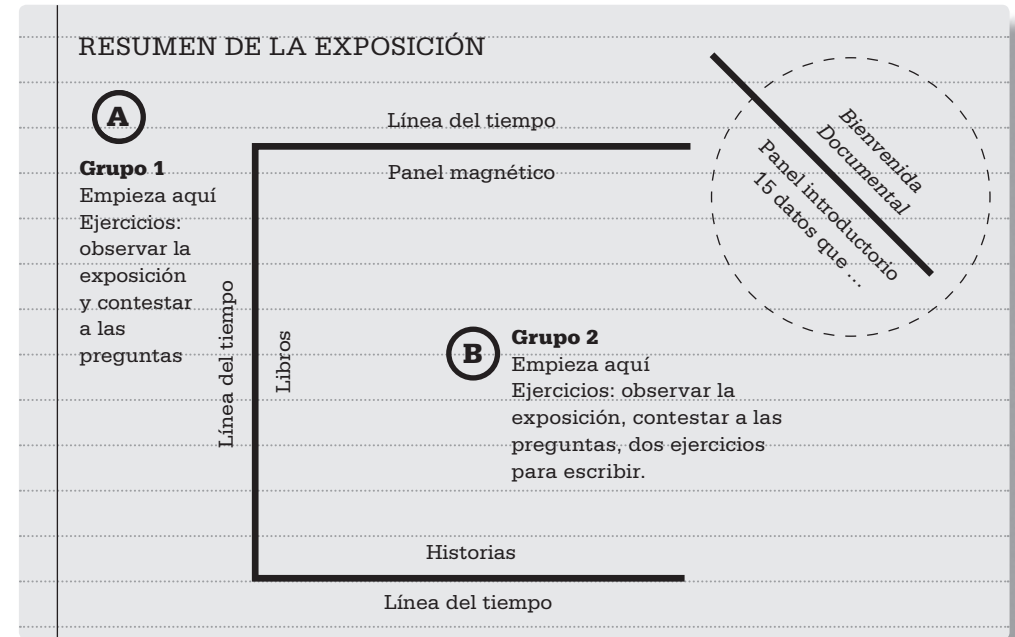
RESUMEN DE LA EXPOSICIÓN

A

Grupo 1
Empieza aquí
Ejercicios: observar la exposición y contestar a las preguntas

Línea del tiempo

Panel magnético

Bienvenida
Documental

Panel introductorio
15 datos que ...

Línea del tiempo

Libros

B

Grupo 2
Empieza aquí
Ejercicios: observar la exposición, contestar a las preguntas, dos ejercicios para escribir.

Historias

Línea del tiempo